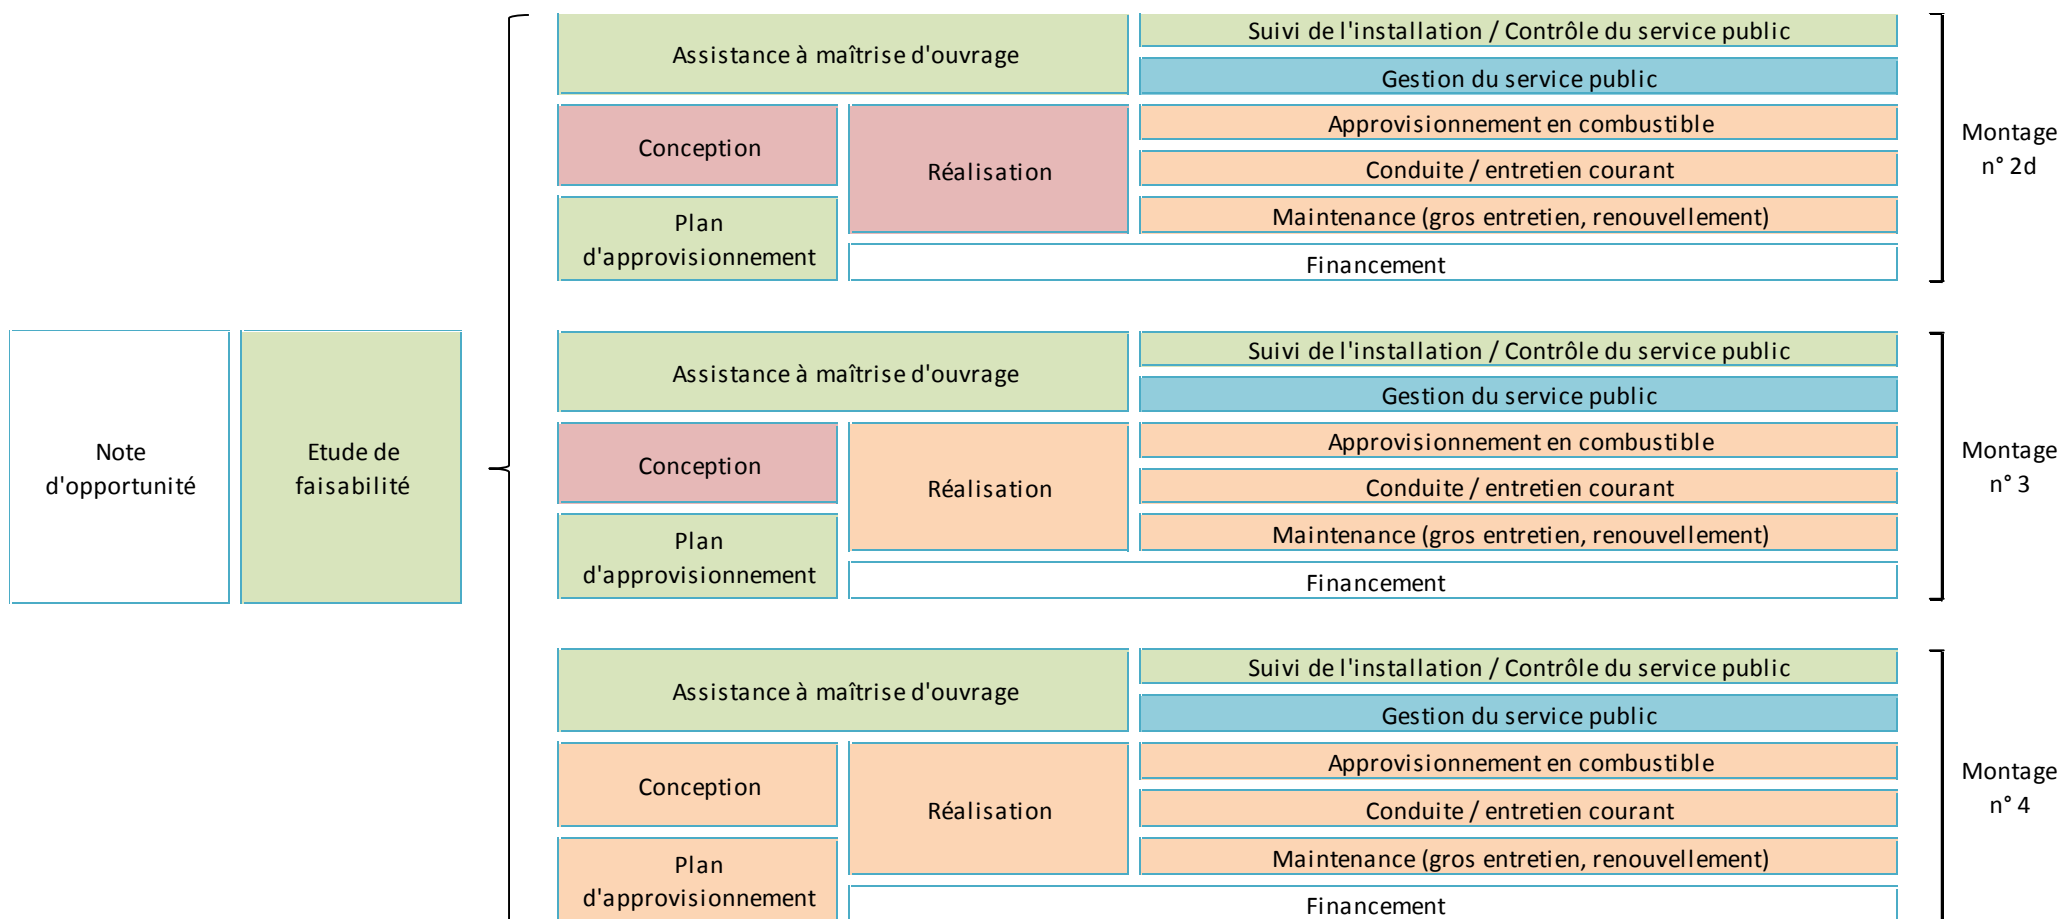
Note d'opportunité

Etude de faisabilité

Assistance à maîtrise d'ouvrage

Suivi de l'installation / Contrôle du service public

Gestion du service public

Conception

Réalisation

Approvisionnement en combustible

Conduite / entretien courant

Plan d'approvisionnement

Maintenance (gros entretien, renouvellement)

Financement

Montage n° 2d

Assistance à maîtrise d'ouvrage

Suivi de l'installation / Contrôle du service public

Gestion du service public

Conception

Réalisation

Approvisionnement en combustible

Conduite / entretien courant

Plan d'approvisionnement

Maintenance (gros entretien, renouvellement)

Financement

Montage n° 3

Assistance à maîtrise d'ouvrage

Suivi de l'installation / Contrôle du service public

Gestion du service public

Conception

Réalisation

Approvisionnement en combustible

Conduite / entretien courant

Plan d'approvisionnement

Maintenance (gros entretien, renouvellement)

Financement

Montage n° 4